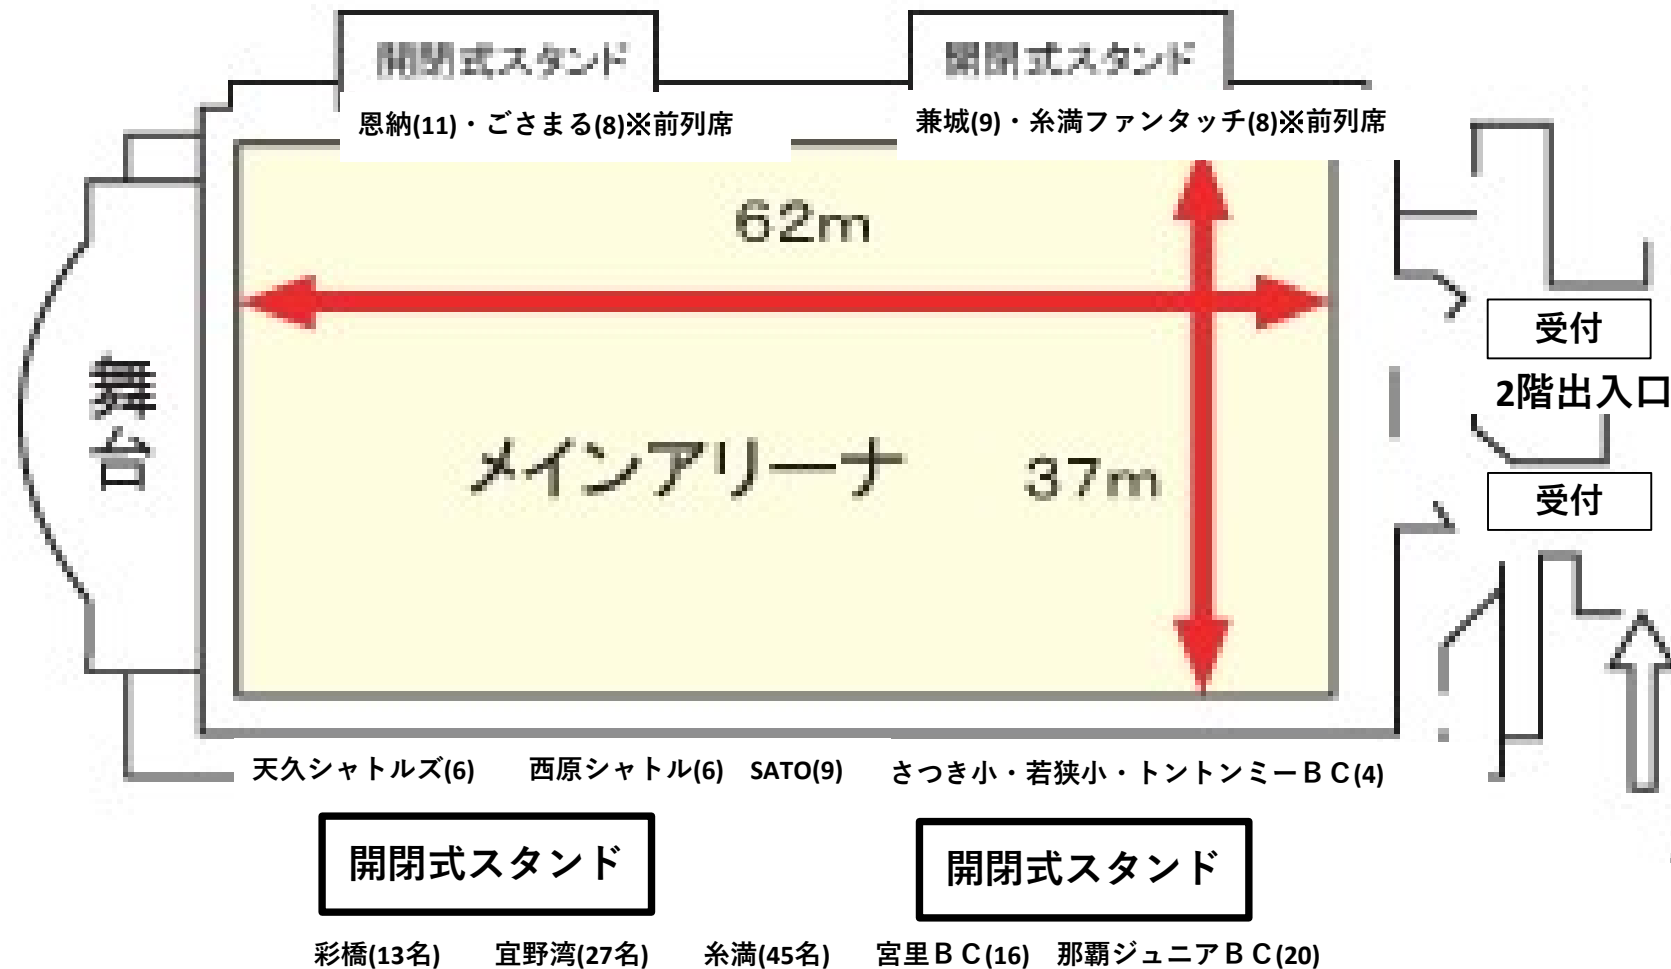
開閉式スタンド

開閉式スタンド

恩納(11)・ごさまる(8)※前列席

兼城(9)・糸満ファンタッチ(8)※前列席

62m

舞台

メインアリーナ

37m

受付

2階出入口

受付

天久シャトルズ(6)　西原シャトル(6)　SATO(9)　さつき小・若狭小・トントンミーＢＣ(4)

開閉式スタンド

開閉式スタンド

彩橋(13名)　宜野湾(27名)　糸満(45名)　宮里ＢＣ(16)　那覇ジュニアＢＣ(20)